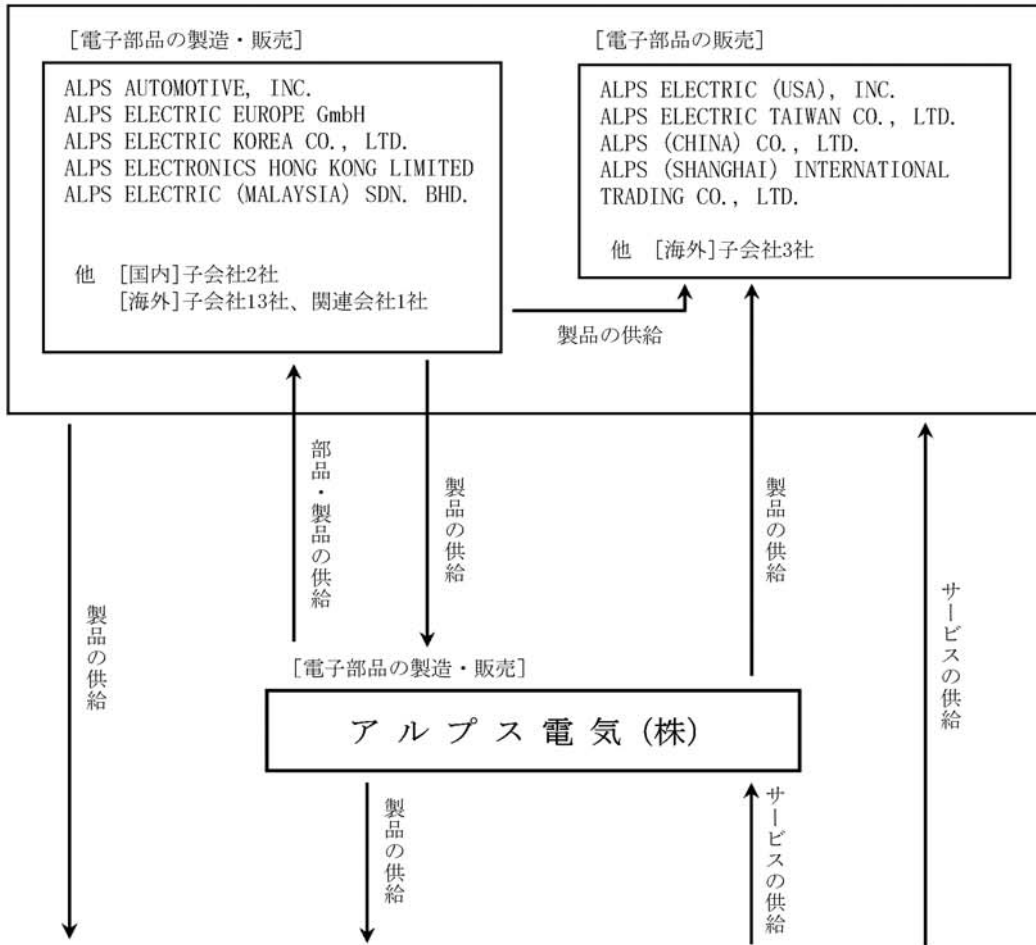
[電子部品の製造・販売]

ALPS AUTOMOTIVE, INC.
ALPS ELECTRIC EUROPE GmbH
ALPS ELECTRIC KOREA CO., LTD.
ALPS ELECTRONICS HONG KONG LIMITED
ALPS ELECTRIC (MALAYSIA) SDN. BHD.

他 [国内]子会社2社
[海外]子会社13社、関連会社1社

[電子部品の販売]

ALPS ELECTRIC (USA), INC.
ALPS ELECTRIC TAIWAN CO., LTD.
ALPS (CHINA) CO., LTD.
ALPS (SHANGHAI) INTERNATIONAL TRADING CO., LTD.

他 [海外]子会社3社

製品の供給

製品の供給

部品・製品の供給

製品の供給

製品の供給

サービスの供給

[電子部品の製造・販売]

アルプス電気(株)

製品の供給

サービスの供給